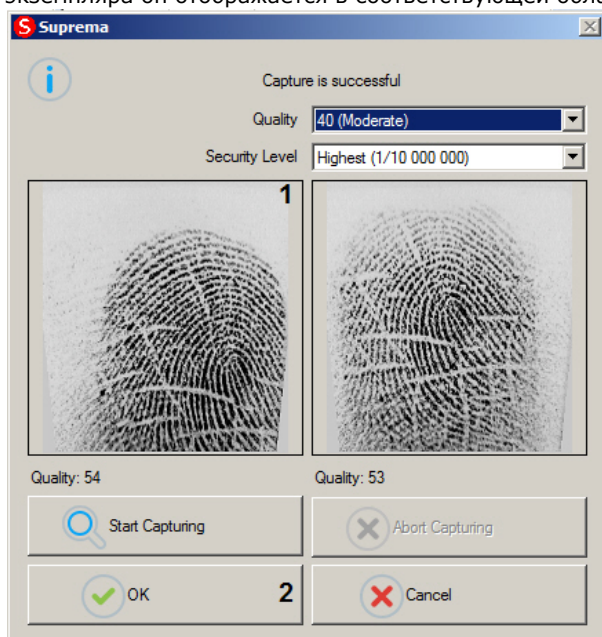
экземпляра он отображается в соответствующей обла

Suprema

Capture is successful

Quality 40 (Moderate)

Security Level Highest (1/10 000 000)

1

Quality: 54

Quality: 53

Start Capturing

Abort Capturing

OK

2

Cancel